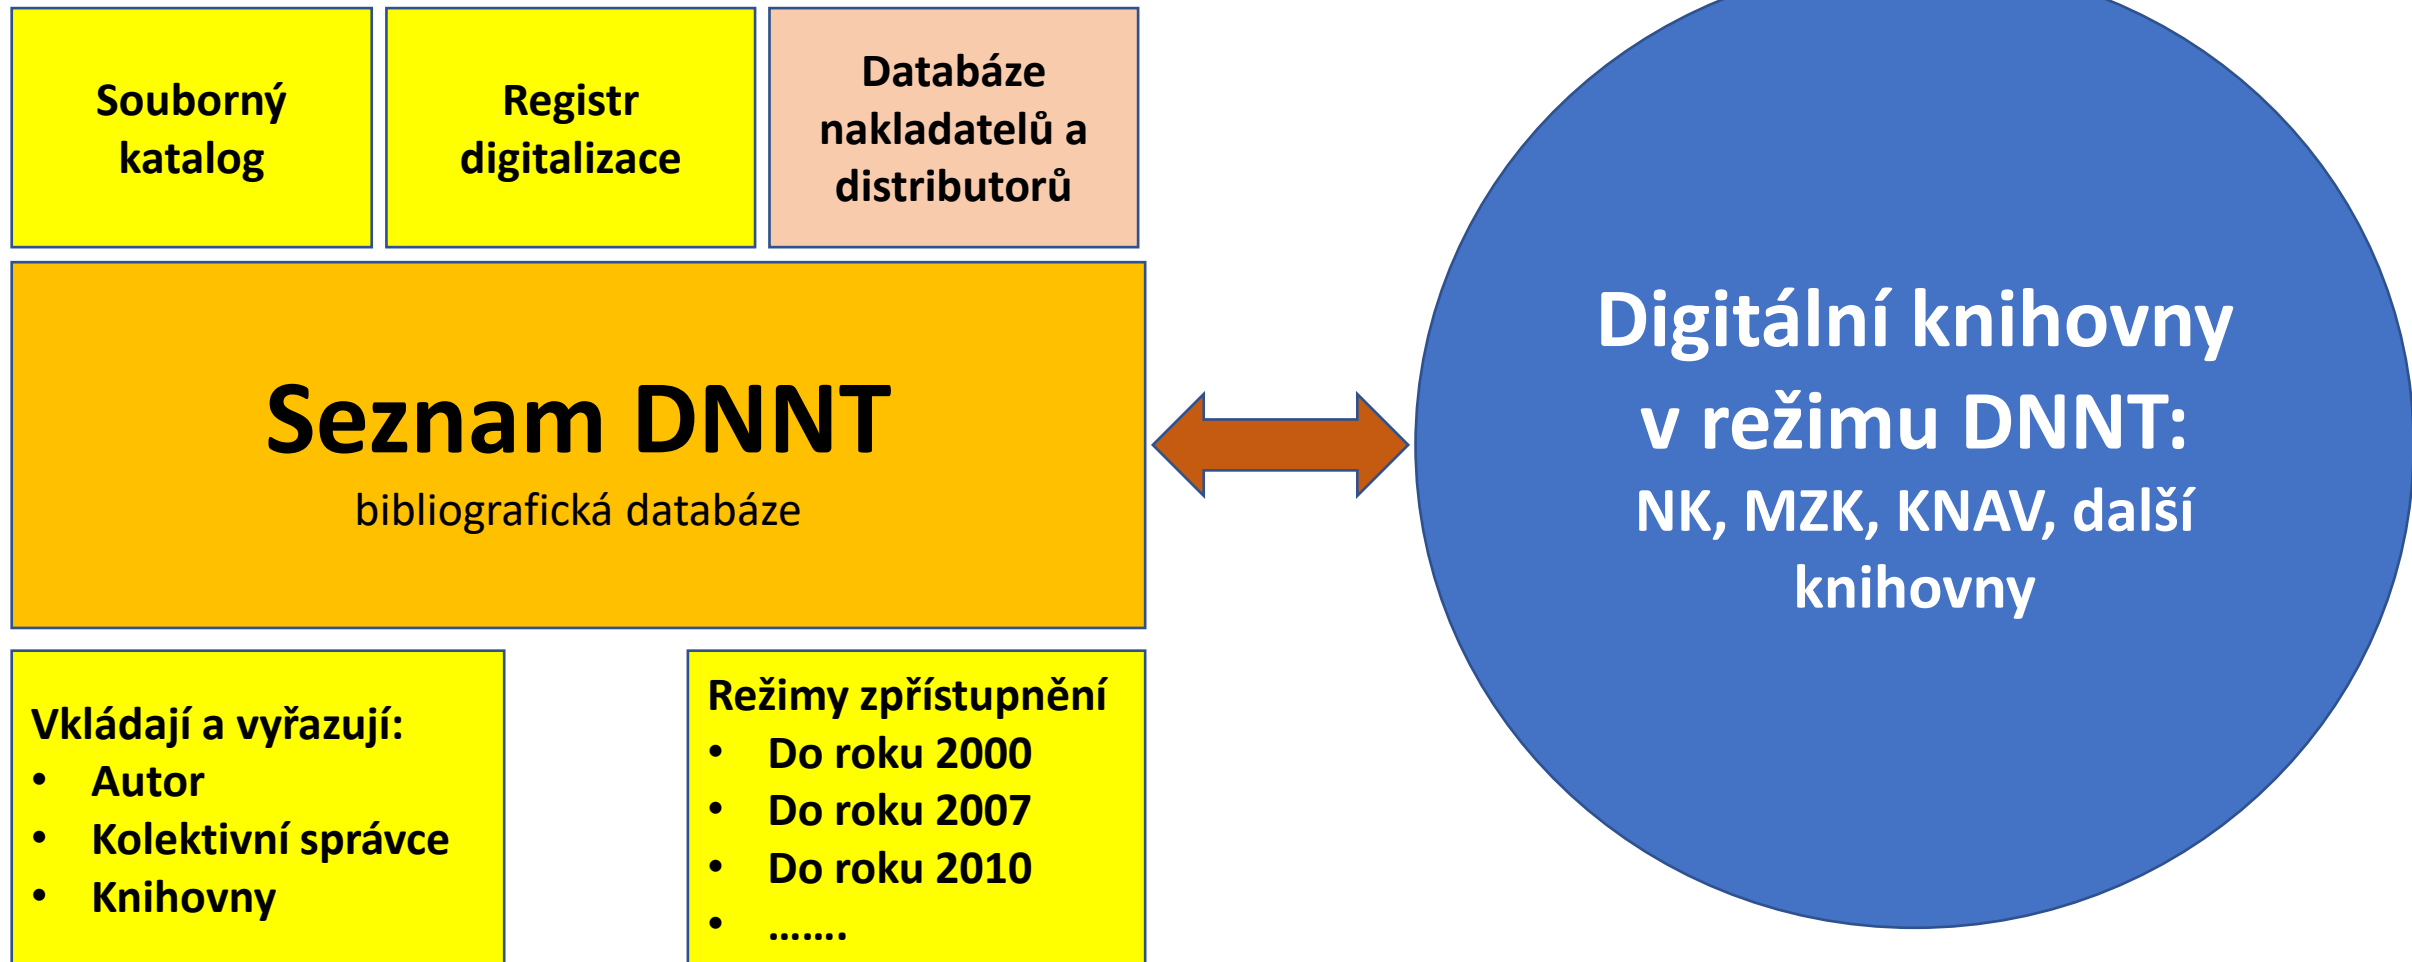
Souborný katalog

Registr digitalizace

Databáze nakladatelů a distributorů

Seznam DNNT

bibliografická databáze

Digitální knihovny v režimu DNNT:

NK, MZK, KNAV, další knihovny

Vkládají a vyřazují:

- Autor
- Kolektivní správce
- Knihovny

Režimy zpřístupnění

- Do roku 2000
- Do roku 2007
- Do roku 2010
- .......